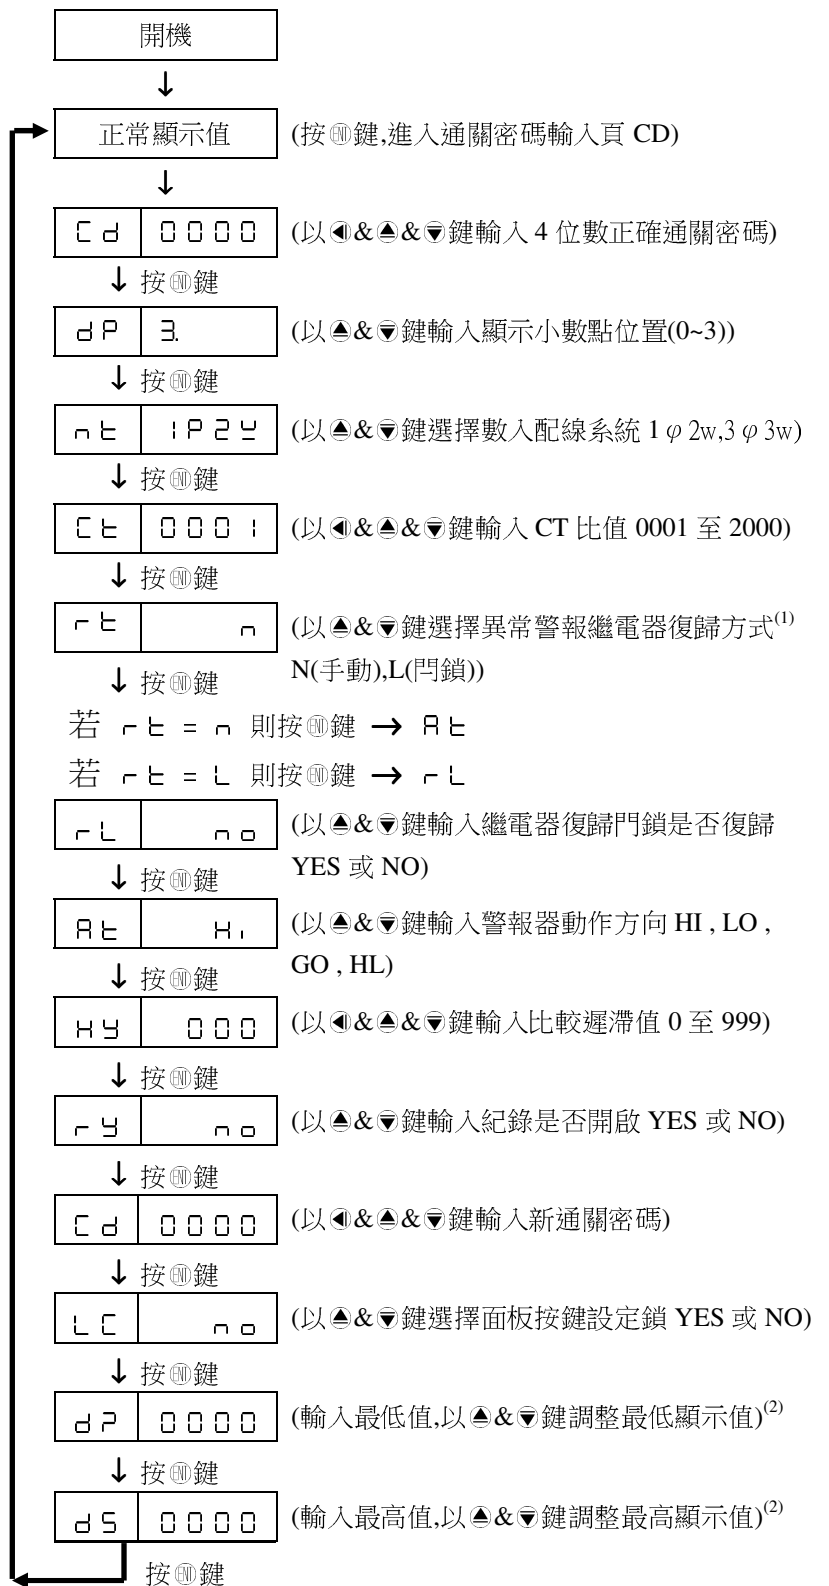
開機

正常顯示值 (按ⓔ鍵,進入通關密碼輸入頁 CD)

Cd | 0000 (以◀&▲&▼鍵輸入 4 位數正確通關密碼)

按ⓔ鍵

dP | 3. (以▲&▼鍵輸入顯示小數點位置(0~3))

按ⓔ鍵

nt | 1P2W (以▲&▼鍵選擇數入配線系統 1 φ 2w,3 φ 3w)

按ⓔ鍵

Ct | 0001 (以◀&▲&▼鍵輸入 CT 比值 0001 至 2000)

按ⓔ鍵

rt | n (以▲&▼鍵選擇異常警報繼電器復歸方式$^{(1)}$ N(手動),L(閂鎖))

按ⓔ鍵

若 rt = n 則按ⓔ鍵 → At

若 rt = L 則按ⓔ鍵 → rL

rL | no (以▲&▼鍵輸入繼電器復歸門鎖是否復歸 YES 或 NO)

按ⓔ鍵

At | Hi (以▲&▼鍵輸入警報器動作方向 HI , LO , GO , HL)

按ⓔ鍵

HY | 000 (以◀&▲&▼鍵輸入比較遲滯值 0 至 999)

按ⓔ鍵

rY | no (以▲&▼鍵輸入紀錄是否開啟 YES 或 NO)

按ⓔ鍵

Cd | 0000 (以◀&▲&▼鍵輸入新通關密碼)

按ⓔ鍵

LC | no (以▲&▼鍵選擇面板按鍵設定鎖 YES 或 NO)

按ⓔ鍵

d? | 0000 (輸入最低值,以▲&▼鍵調整最低顯示值)$^{(2)}$

按ⓔ鍵

dS | 0000 (輸入最高值,以▲&▼鍵調整最高顯示值)$^{(2)}$

按ⓔ鍵